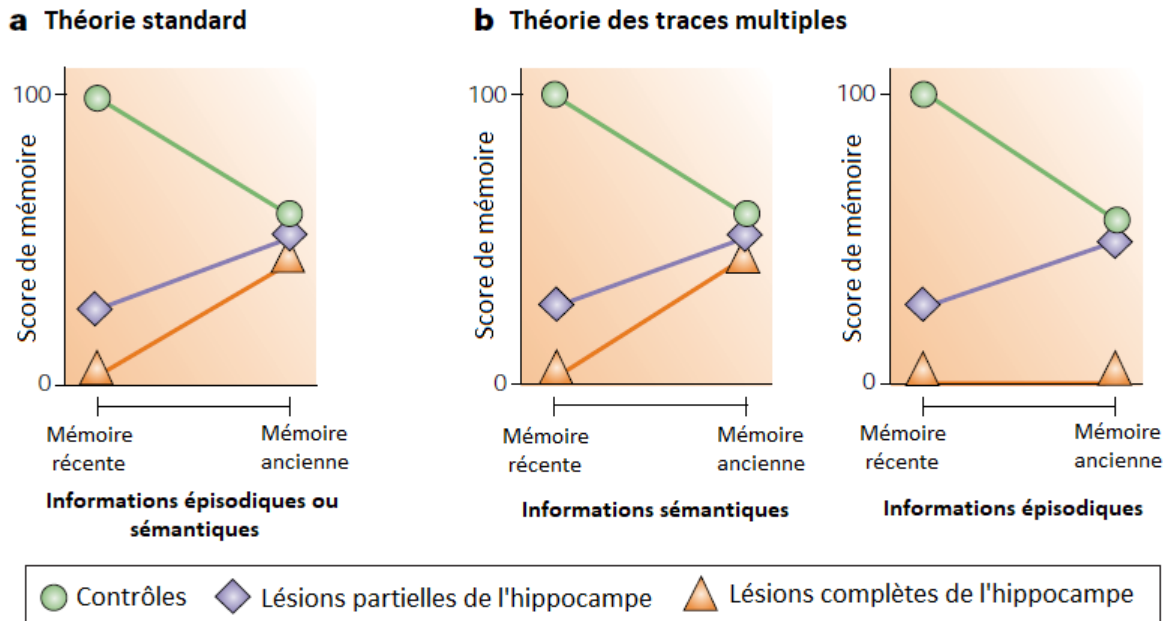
a Théorie standard

b Théorie des traces multiples

100

Score de mémoire

0

Mémoire récente

Mémoire ancienne

Informations épisodiques ou sémantiques

100

Score de mémoire

0

Mémoire récente

Mémoire ancienne

Informations sémantiques

100

Score de mémoire

0

Mémoire récente

Mémoire ancienne

Informations épisodiques

Contrôles Lésions partielles de l'hippocampe Lésions complètes de l'hippocampe